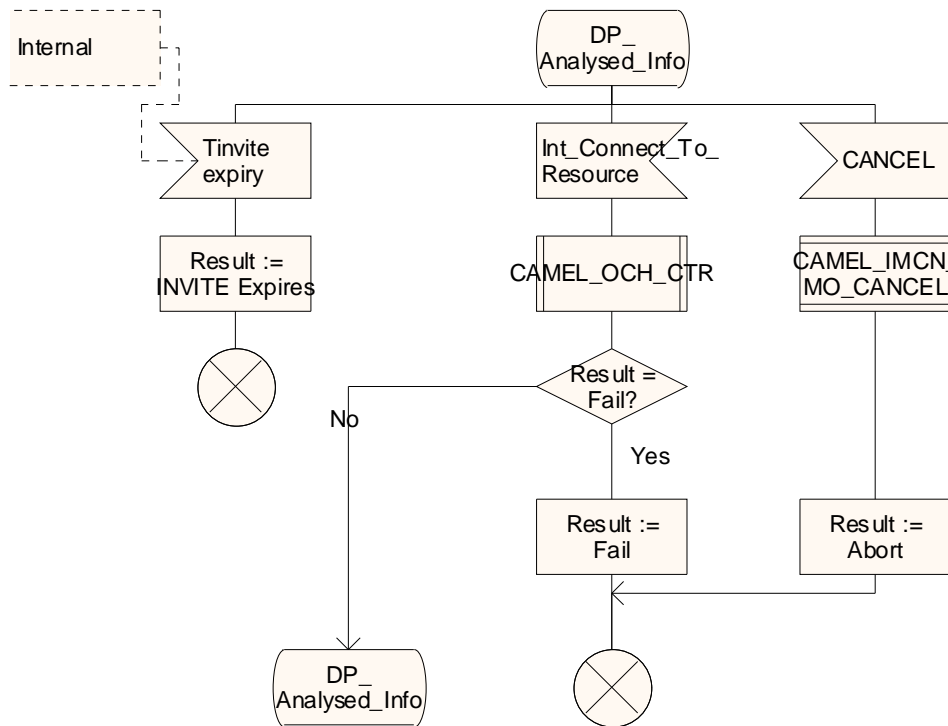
Internal

DP_
Analysed_Info

Tinvite expiry

Int_Connect_To_ Resource

CANCEL

Result :=
INVITE Expires

CAMEL_OCH_CTR

CAMEL_IMCN_
MO_CANCEL

Result = Fail?

No

Yes

Result :=
Fail

Result :=
Abort

DP_
Analysed_Info